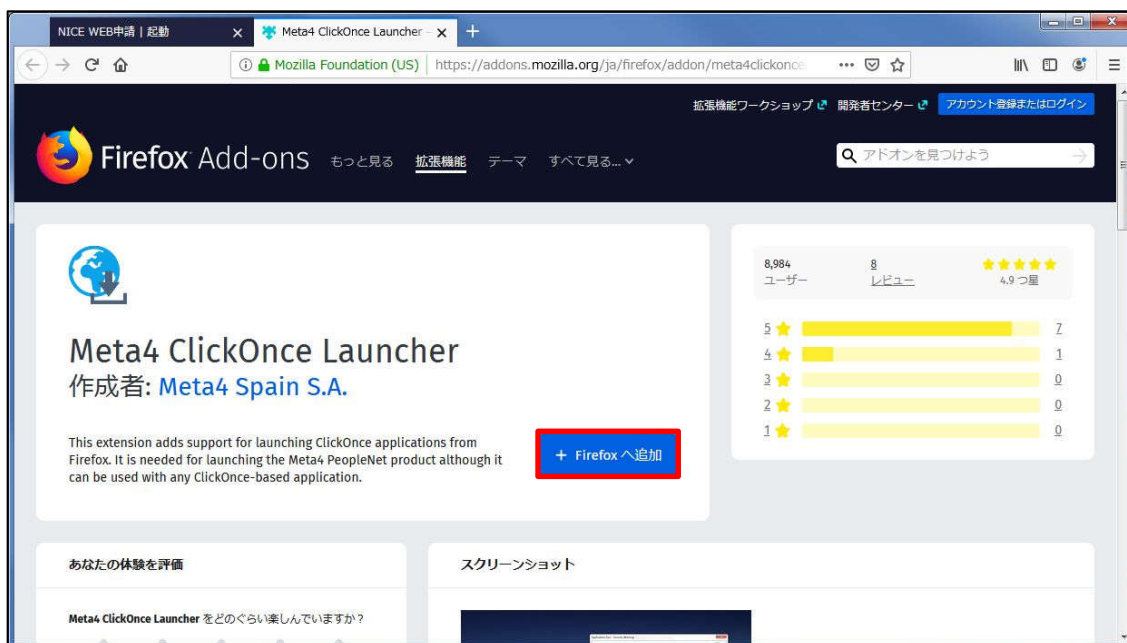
NICE WEB申請 | 起動
Meta4 ClickOnce Launcher
Mozilla Foundation (US) | https://addons.mozilla.org/ja/firefox/addon/meta4clickonce

拡張機能ワークショップ 開発者センター アカウント登録またはログイン

Firefox Add-ons もっと見る 拡張機能 テーマ すべて見る...

アドオンを見つけよう

8,984
ユーザー

8
レビュー

4.9 つ星

| | |
|---|---|
| 5 | 7 |
| 4 | 1 |
| 3 | 0 |
| 2 | 0 |
| 1 | 0 |

Meta4 ClickOnce Launcher
作成者: Meta4 Spain S.A.

This extension adds support for launching ClickOnce applications from Firefox. It is needed for launching the Meta4 PeopleNet product although it can be used with any ClickOnce-based application.

+ Firefox へ追加

あなたの体験を評価

Meta4 ClickOnce Launcher をどのぐらい楽しんでいますか？

スクリーンショット